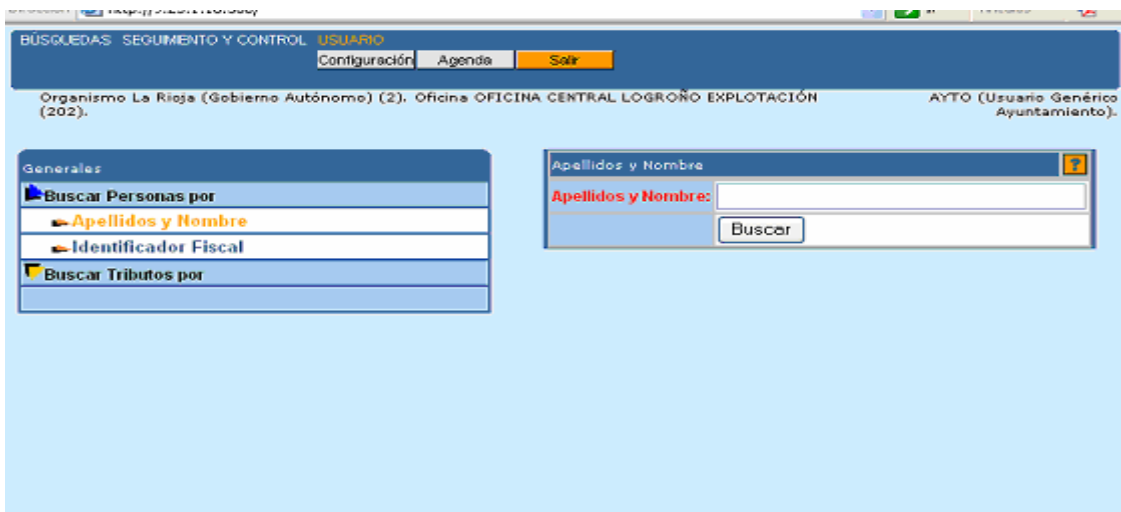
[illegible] http://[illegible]

BÚSQUEDAS SEGUIMIENTO Y CONTROL USUARIO

Configuración Agenda Salir

Organismo La Rioja (Gobierno Autónomo) (2). Oficina OFICINA CENTRAL LOGROÑO EXPLOTACIÓN (202).

AYTO (Usuario Genérico Ayuntamiento).

Generales

Buscar Personas por

Apellidos y Nombre

Identificador Fiscal

Buscar Tributos por

Apellidos y Nombre

?

Apellidos y Nombre:

Buscar